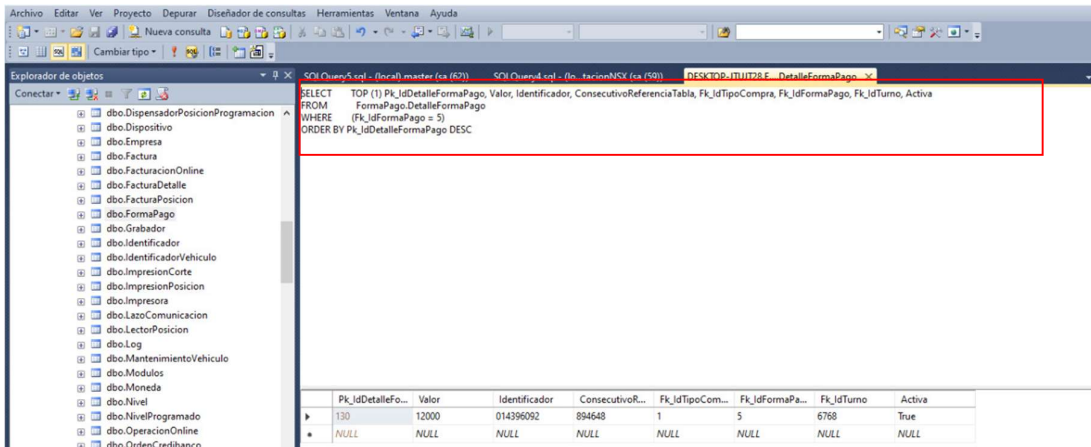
Archivo Editar Ver Proyecto Depurar Diseñador de consultas Herramientas Ventana Ayuda

Nueva consulta

Cambiar tipo

Explorador de objetos

Conectar

SQLQuery5.sql - (local).master (sa (62))

SQLQuery4.sql - (lo...tacionNSX (sa (59))

DESKTOP-ITUIT28.F... DetalleFormaPago

SELECT TOP (1) Pk_IdDetalleFormaPago, Valor, Identificador, ConsecutivoReferenciaTabla, Fk_IdTipoCompra, Fk_IdFormaPago, Fk_IdTurno, Activa
FROM FormaPago.DetalleFormaPago
WHERE (Fk_IdFormaPago = 5)
ORDER BY Pk_IdDetalleFormaPago DESC

dbo.DispensadorPosicionProgramacion
dbo.Dispositivo
dbo.Empresa
dbo.Factura
dbo.FacturacionOnline
dbo.FacturaDetalle
dbo.FacturaPosicion
dbo.FormaPago
dbo.Grabador
dbo.Identificador
dbo.IdentificadorVehiculo
dbo.ImpresionCorte
dbo.ImpresionPosicion
dbo.Impresora
dbo.LazoComunicacion
dbo.LectorPosicion
dbo.Log
dbo.MantenimientoVehiculo
dbo.Modulos
dbo.Moneda
dbo.Nivel
dbo.NivelProgramado
dbo.OperacionOnline
dbo.OrdenCredibanco

| Pk_IdDetalleFo... | Valor | Identificador | ConsecutivoR... | Fk_IdTipoCom... | Fk_IdFormaPa... | Fk_IdTurno | Activa |
|---|---|---|---|---|---|---|---|
| 130 | 12000 | 014396092 | 894648 | 1 | 5 | 6768 | True |
| NULL | NULL | NULL | NULL | NULL | NULL | NULL | NULL |